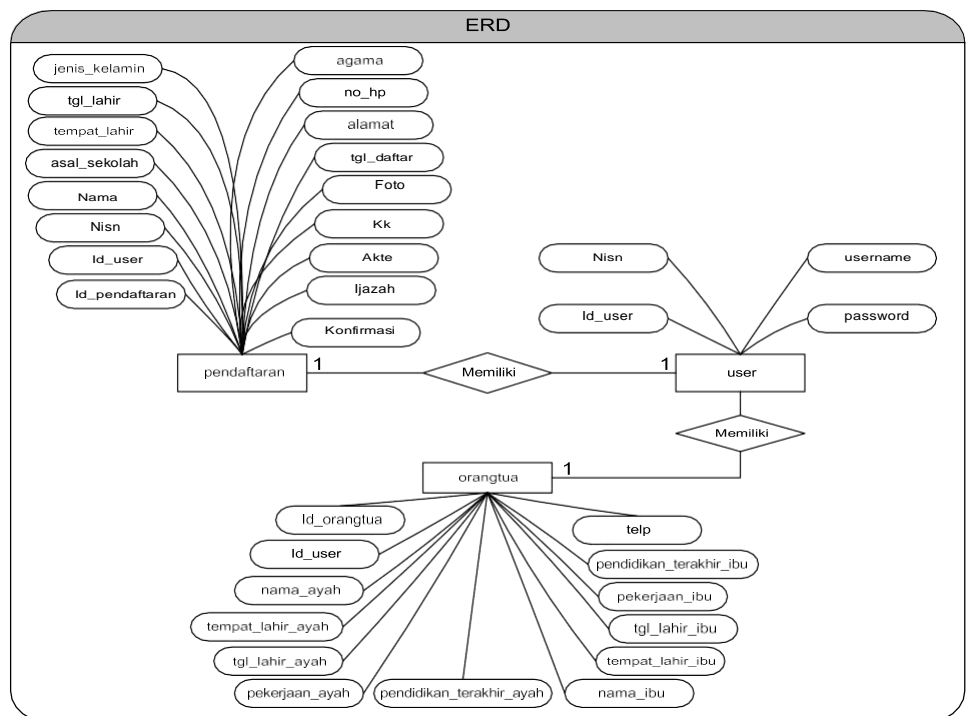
ERD

jenis_kelamin
tgl_lahir
tempat_lahir
asal_sekolah
Nama
Nisn
Id_user
Id_pendaftaran

agama
no_hp
alamat
tgl_daftar
Foto
Kk
Akte
Ijazah
Konfirmasi

Nisn
Id_user
username
password

pendaftaran
1
Memiliki
1
user

Memiliki

orangtua
1

Id_orangtua
Id_user
nama_ayah
tempat_lahir_ayah
tgl_lahir_ayah
pekerjaan_ayah
pendidikan_terakhir_ayah
nama_ibu
tempat_lahir_ibu
tgl_lahir_ibu
pekerjaan_ibu
pendidikan_terakhir_ibu
telp